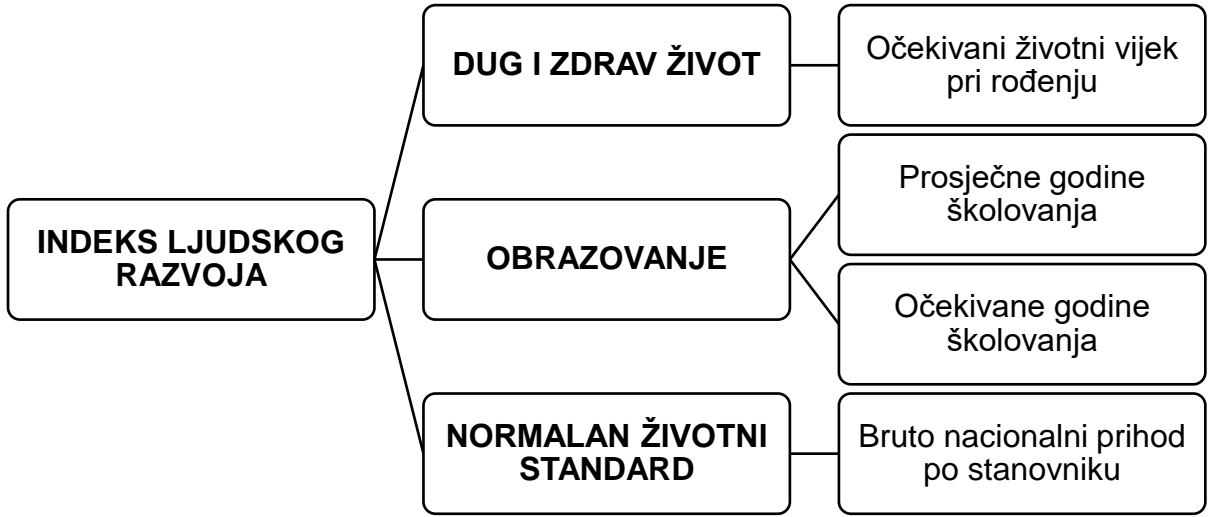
INDEKS LJUDSKOG RAZVOJA

DUG I ZDRAV ŽIVOT

Očekivani životni vijek pri rođenju

OBRAZOVANJE

Prosječne godine školovanja

Očekivane godine školovanja

NORMALAN ŽIVOTNI STANDARD

Bruto nacionalni prihod po stanovniku